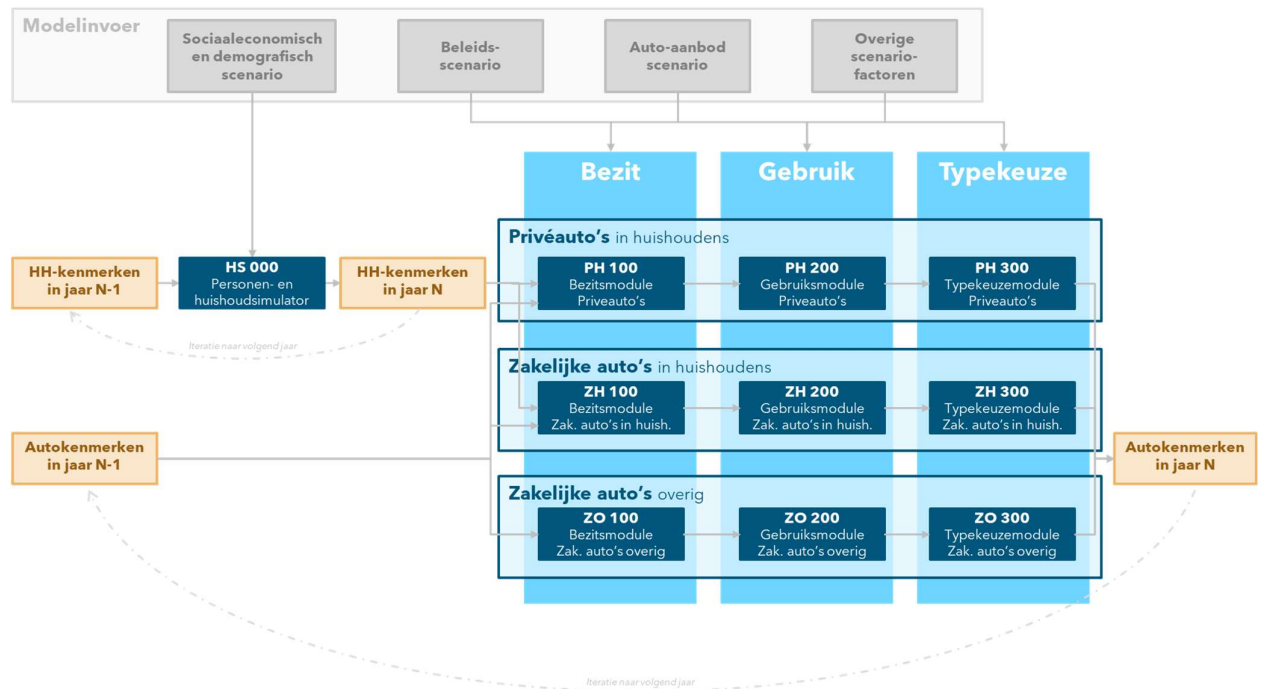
Modelinvoer

Sociaaleconomisch en demografisch scenario

Beleids-scenario

Auto-aanbod scenario

Overige scenario-factoren

Bezit

Gebruik

Typekeuze

Privéauto's in huishoudens

HH-kenmerken in jaar N-1

HS 000
Personen- en huishoudsimulator

HH-kenmerken in jaar N

PH 100
Bezitsmodule
Priveauto's

PH 200
Gebruiksmodule
Priveauto's

PH 300
Typekeuzemodule
Priveauto's

Iteratie naar volgend jaar

Zakelijke auto's in huishoudens

ZH 100
Bezitsmodule
Zak. auto's in huish.

ZH 200
Gebruiksmodule
Zak. auto's in huish.

ZH 300
Typekeuzemodule
Zak. auto's in huish.

Autokenmerken in jaar N-1

Autokenmerken in jaar N

Zakelijke auto's overig

ZO 100
Bezitsmodule
Zak. auto's overig

ZO 200
Gebruiksmodule
Zak. auto's overig

ZO 300
Typekeuzemodule
Zak. auto's overig

Iteratie naar volgend jaar